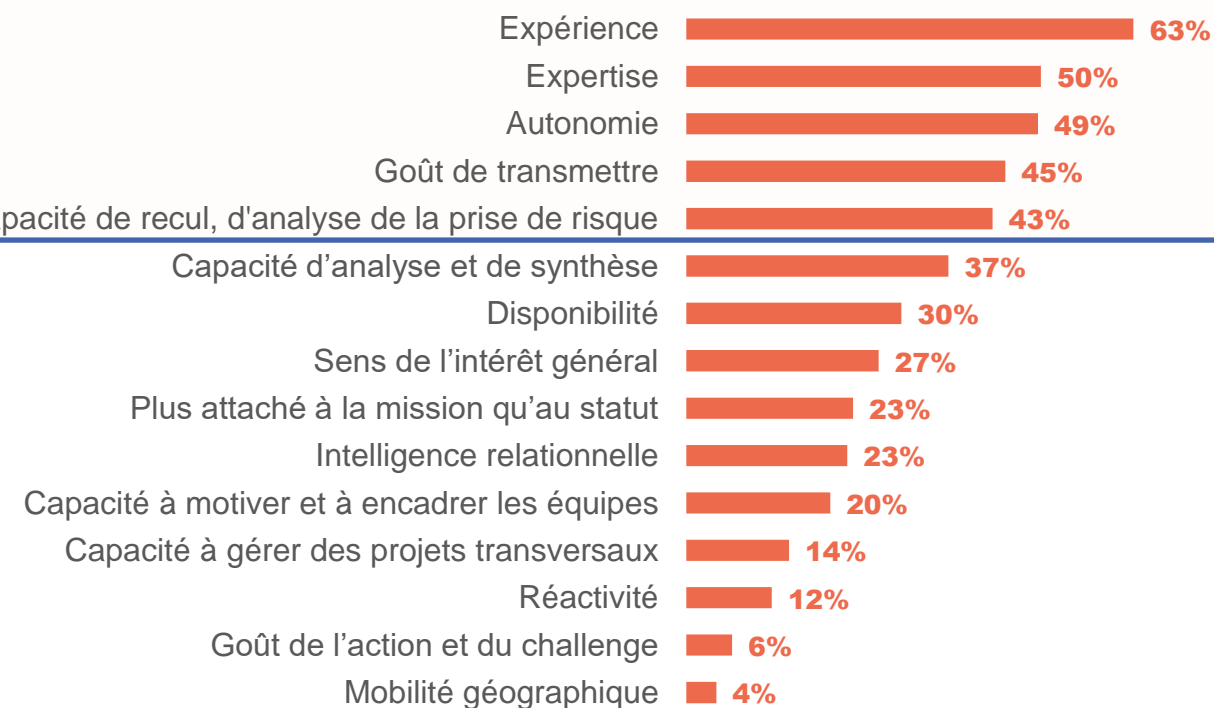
| | |
|---|---|
| Expérience | 63% |
| Expertise | 50% |
| Autonomie | 49% |
| Goût de transmettre | 45% |
| pacité de recul, d'analyse de la prise de risque | 43% |
| Capacité d’analyse et de synthèse | 37% |
| Disponibilité | 30% |
| Sens de l’intérêt général | 27% |
| Plus attaché à la mission qu’au statut | 23% |
| Intelligence relationnelle | 23% |
| Capacité à motiver et à encadrer les équipes | 20% |
| Capacité à gérer des projets transversaux | 14% |
| Réactivité | 12% |
| Goût de l’action et du challenge | 6% |
| Mobilité géographique | 4% |